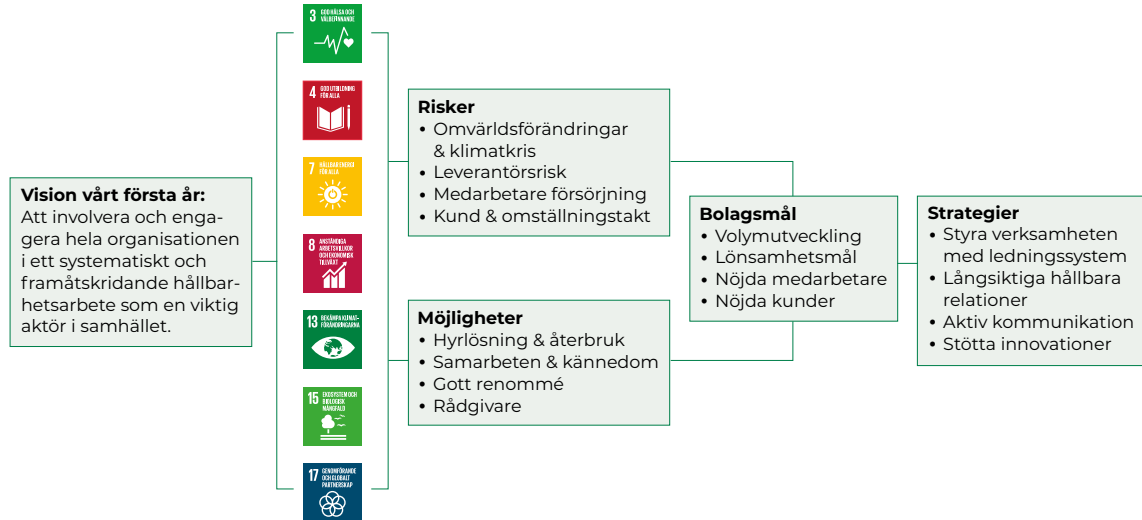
**Vision vårt första år:**
Att involvera och engagera hela organisationen i ett systematiskt och framåtskridande hållbarhetsarbete som en viktig aktör i samhället.

3 GOD HÄLSA OCH VÄLBEFINNANDE

4 GOD UTBILDNING FÖR ALLA

7 HÅLLBAR ENERGI FÖR ALLA

8 ANSTÄNDIGA ARBETSVILLKOR OCH EKONOMISK TILLVÄXT

13 BEKÄMPA KLIMATFÖRÄNDRINGARNA

15 EKOSYSTEM OCH BIOLOGISK MÅNGFALD

17 GENOMFÖRANDE OCH GLOBALT PARTNERSKAP

**Risker**
• Omvärldsförändringar & klimatkris
• Leverantörsrisk
• Medarbetare försörjning
• Kund & omställningstakt

**Möjligheter**
• Hyrlösning & återbruk
• Samarbeten & kännedom
• Gott renommé
• Rådgivare

**Bolagsmål**
• Volymutveckling
• Lönsamhetsmål
• Nöjda medarbetare
• Nöjda kunder

**Strategier**
• Styra verksamheten med ledningssystem
• Långsiktiga hållbara relationer
• Aktiv kommunikation
• Stötta innovationer